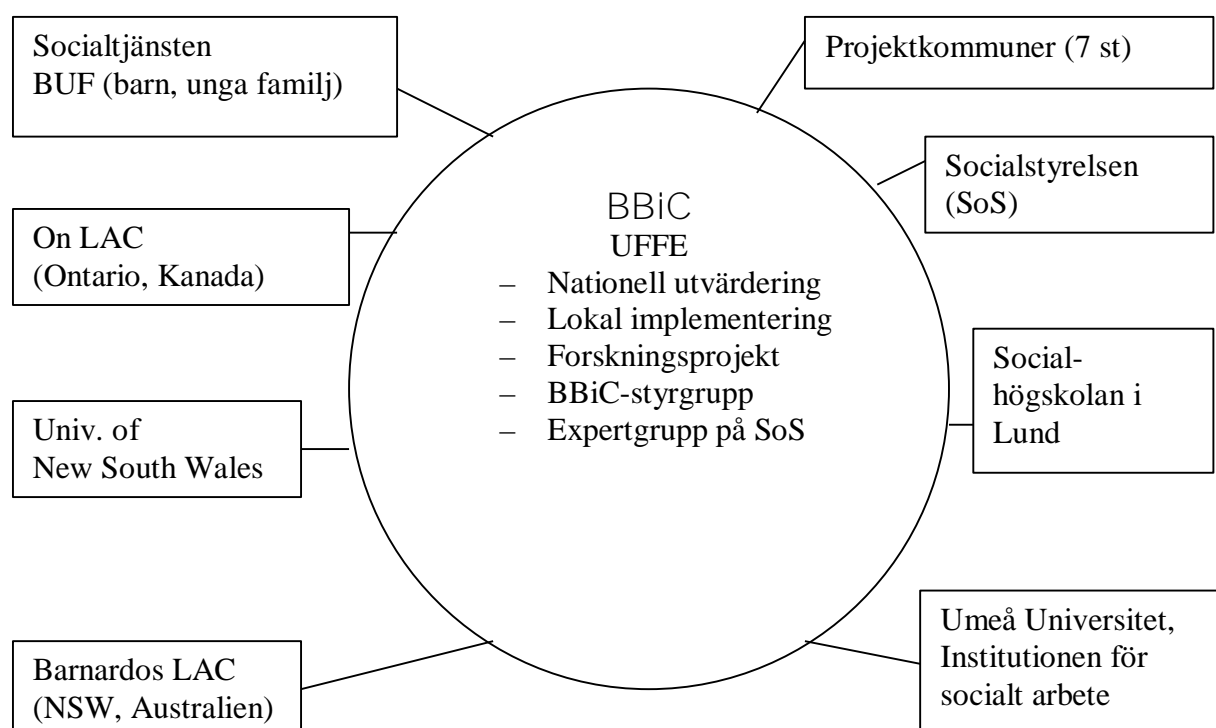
Socialtjänsten
BUF (barn, unga familj)

Projektkommuner (7 st)

Socialstyrelsen
(SoS)

On LAC
(Ontario, Kanada)

BBiC
UFFE
– Nationell utvärdering
– Lokal implementering
– Forskningsprojekt
– BBiC-styrgrupp
– Expertgrupp på SoS

Social-
högskolan i
Lund

Univ. of
New South Wales

Umeå Universitet,
Institutionen för
socialt arbete

Barnardos LAC
(NSW, Australien)